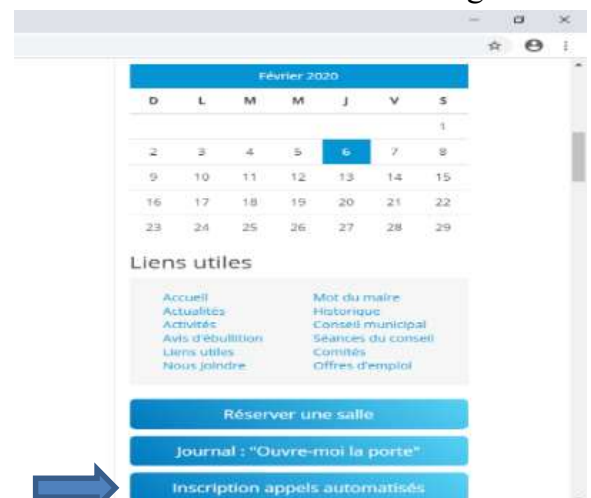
Février 2020

| D | L | M | M | J | V | S |
|---|---|---|---|---|---|---|
| | | | | | | 1 |
| 2 | 3 | 4 | 5 | 6 | 7 | 8 |
| 9 | 10 | 11 | 12 | 13 | 14 | 15 |
| 16 | 17 | 18 | 19 | 20 | 21 | 22 |
| 23 | 24 | 25 | 26 | 27 | 28 | 29 |

Liens utiles

Accueil
Actualités
Activités
Avis d'ébullition
Liens utiles
Nous joindre

Mot du maire
Historique
Conseil municipal
Séances du conseil
Comités
Offres d'emploi

Réserver une salle

Journal : "Ouvre-moi la porte"

Inscription appels automatisés